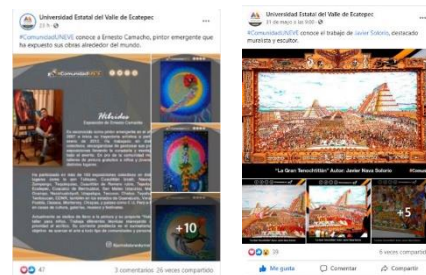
Universidad Estatal del Valle de Ecatepec
22 h

#ComunidadUNEVE conoce a Ernesto Camacho, pintor emergente que ha expuesto sus obras alrededor del mundo.

#ComunidadUNEVE

Híbridos

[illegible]

+10

47

3 comentarios 26 veces compartido

Universidad Estatal del Valle de Ecatepec
21 de mayo a las 9:00

#ComunidadUNEVE conoce el trabajo de Javier Solorio, destacado muralista y escultor.

"La Gran Tenochtitlán" Autor: Javier Nava Solorio

+5

39

6 veces compartido

Me gusta Comentar Compartir